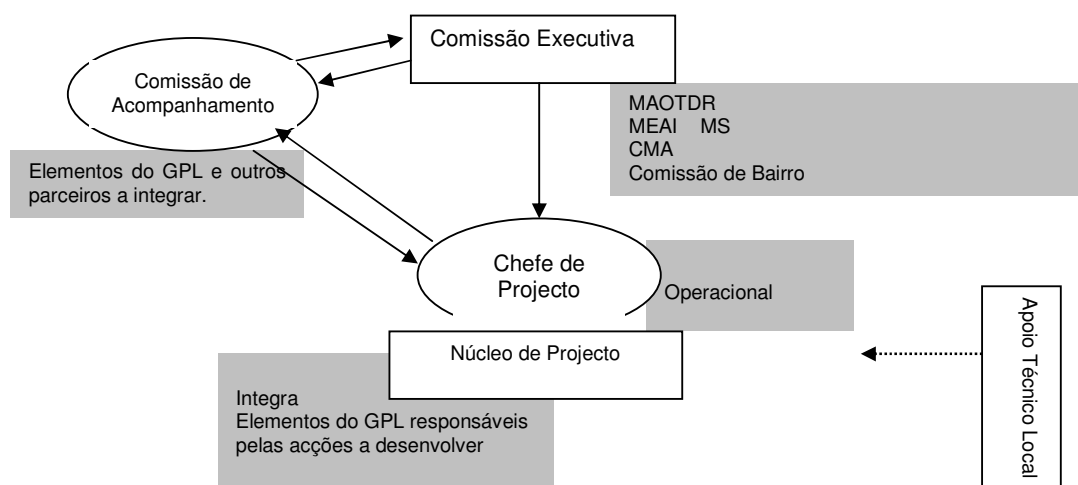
Comissão Executiva

Comissão de Acompanhamento

MAOTDR
MEAI MS
CMA
Comissão de Bairro

Elementos do GPL e outros parceiros a integrar.

Chefe de Projecto

Operacional

Núcleo de Projecto

Apoio Técnico Local

Integra
Elementos do GPL responsáveis pelas acções a desenvolver